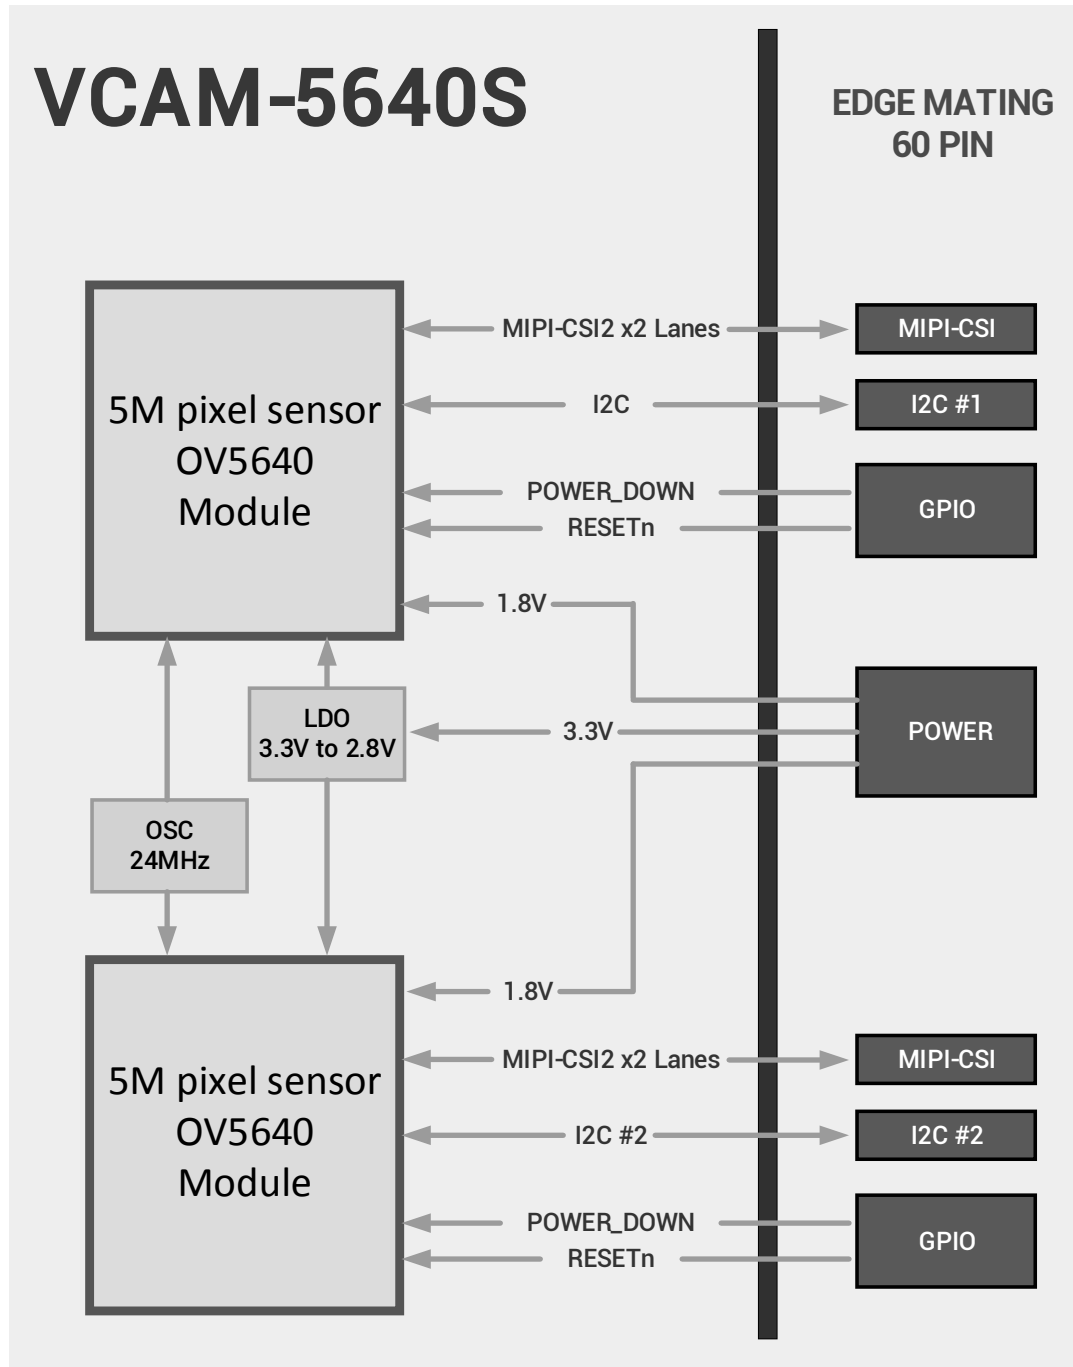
VCAM-5640S

EDGE MATING
60 PIN

5M pixel sensor
OV5640
Module

MIPI-CSI2 x2 Lanes

MIPI-CSI

I2C

I2C #1

POWER_DOWN

RESETn

GPIO

1.8V

LDO
3.3V to 2.8V

3.3V

POWER

OSC
24MHz

1.8V

5M pixel sensor
OV5640
Module

MIPI-CSI2 x2 Lanes

MIPI-CSI

I2C #2

I2C #2

POWER_DOWN

RESETn

GPIO